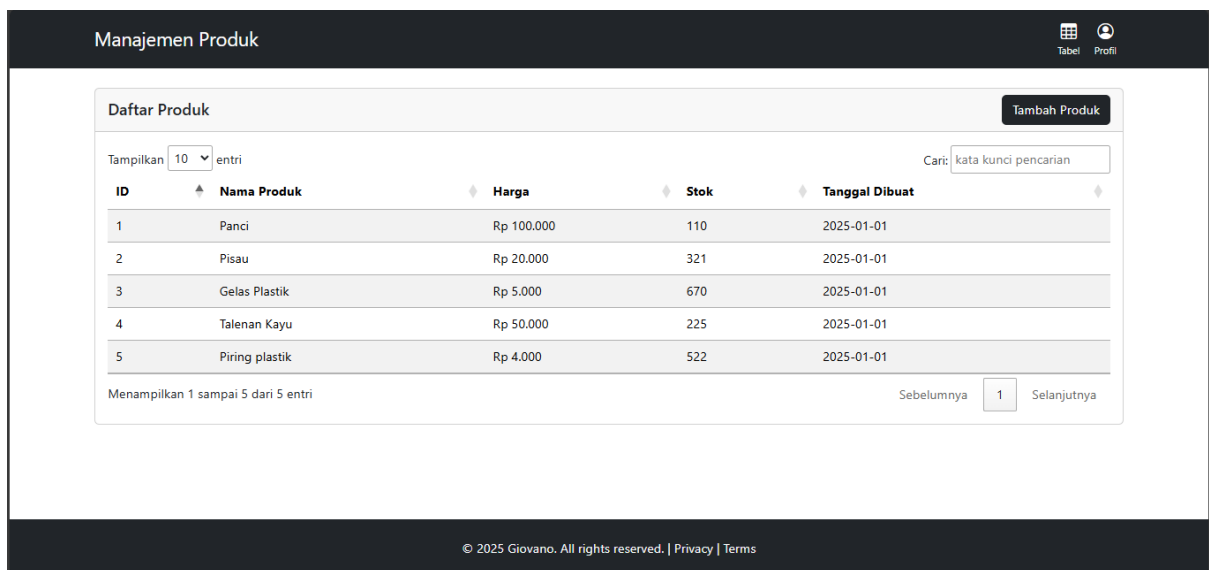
Manajemen Produk

Tabel Profil

Daftar Produk

Tambah Produk

Tampilkan 10 entri

Cari: kata kunci pencarian

| ID | Nama Produk | Harga | Stok | Tanggal Dibuat |
|---|---|---|---|---|
| 1 | Panci | Rp 100.000 | 110 | 2025-01-01 |
| 2 | Pisau | Rp 20.000 | 321 | 2025-01-01 |
| 3 | Gelas Plastik | Rp 5.000 | 670 | 2025-01-01 |
| 4 | Talenan Kayu | Rp 50.000 | 225 | 2025-01-01 |
| 5 | Piring plastik | Rp 4.000 | 522 | 2025-01-01 |

Menampilkan 1 sampai 5 dari 5 entri

Sebelumnya 1 Selanjutnya

© 2025 Giovano. All rights reserved. | Privacy | Terms